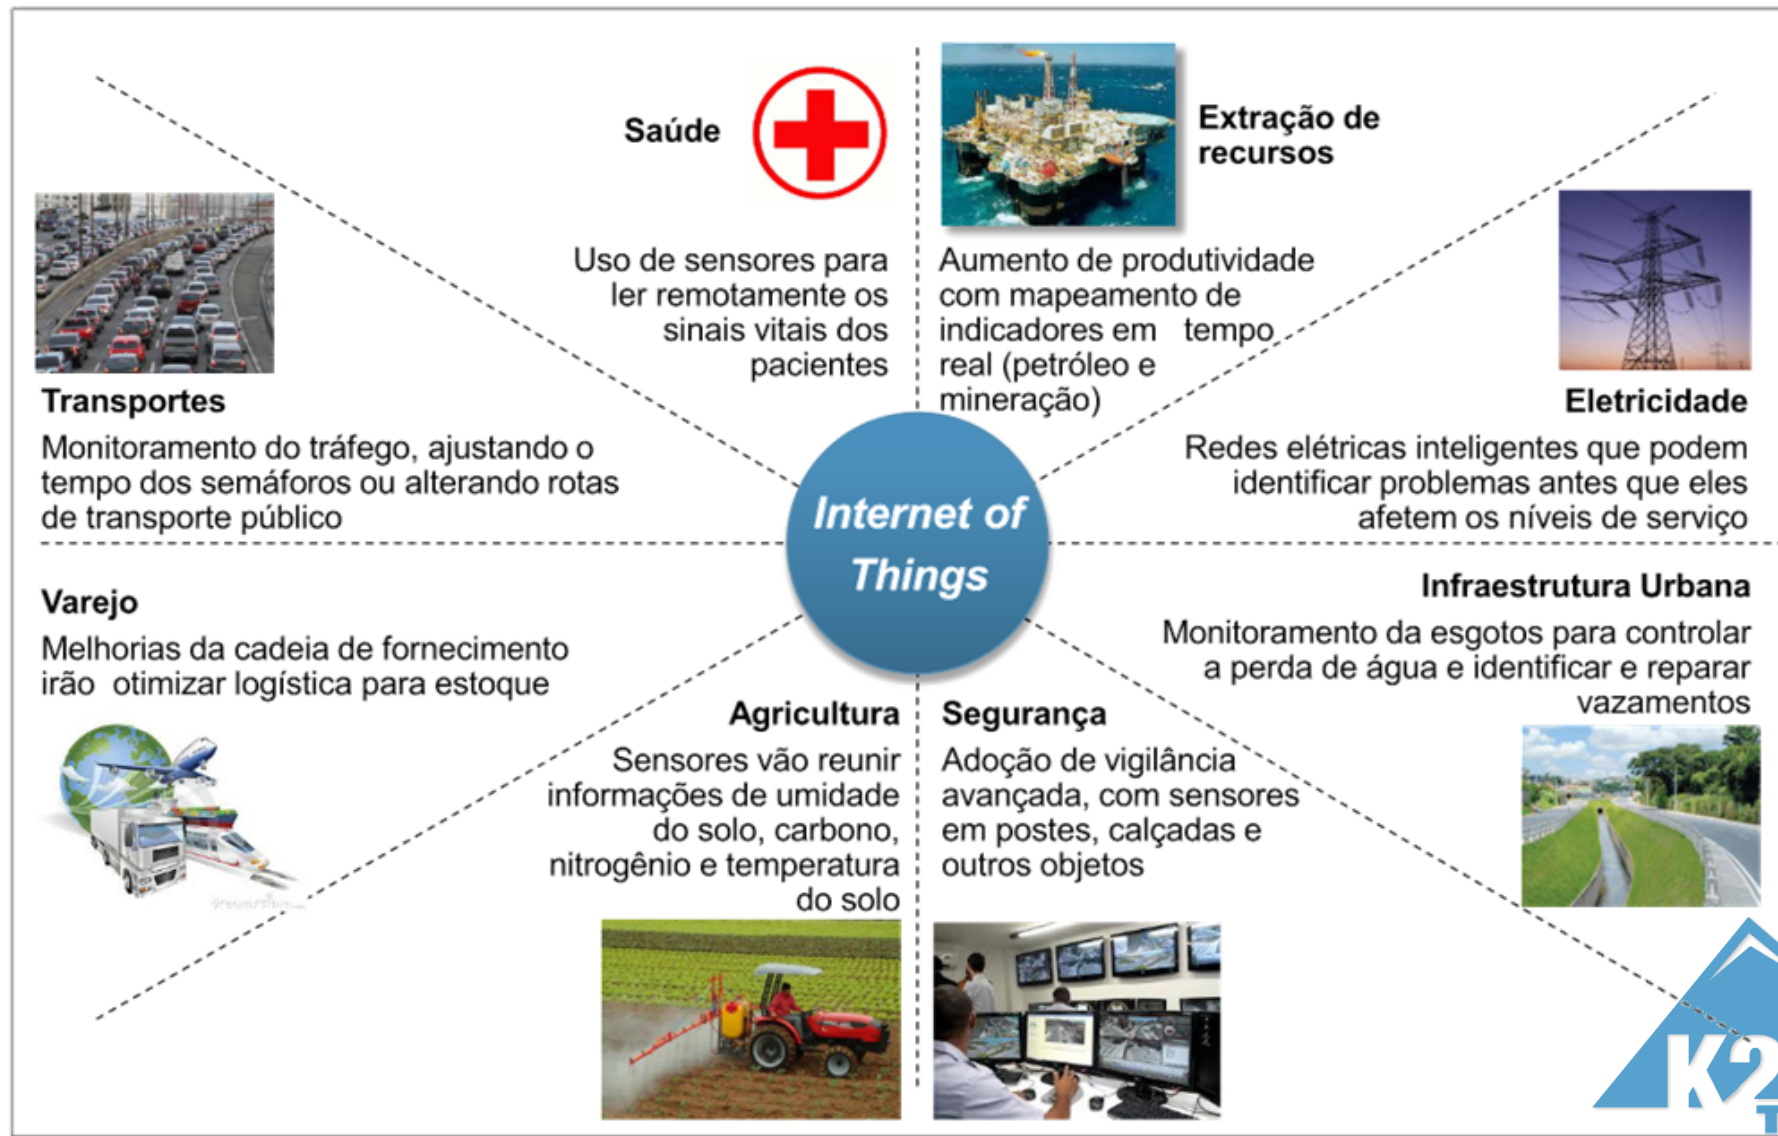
Saúde

Uso de sensores para ler remotamente os sinais vitais dos pacientes

Extração de recursos

Aumento de produtividade com mapeamento de indicadores em tempo real (petróleo e mineração)

Transportes

Monitoramento do tráfego, ajustando o tempo dos semáforos ou alterando rotas de transporte público

Eletricidade

Redes elétricas inteligentes que podem identificar problemas antes que eles afetem os níveis de serviço

Internet of Things

Varejo

Melhorias da cadeia de fornecimento irão otimizar logística para estoque

Infraestrutura Urbana

Monitoramento da esgotos para controlar a perda de água e identificar e reparar vazamentos

Agricultura

Sensores vão reunir informações de umidade do solo, carbono, nitrogênio e temperatura do solo

Segurança

Adoção de vigilância avançada, com sensores em postes, calçadas e outros objetos

K2